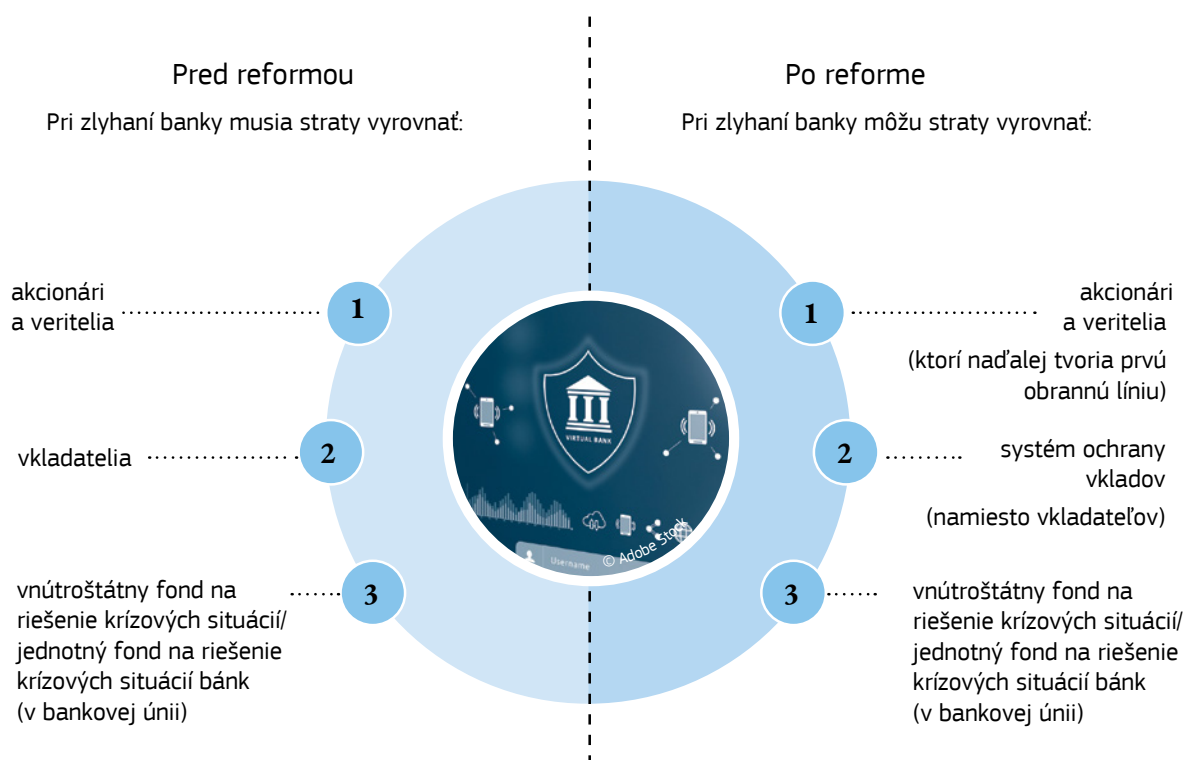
Pred reformou

Pri zlyhaní banky musia straty vyrovnať:

akcionári a veritelia

1

vkladatelia

2

vnútroštátny fond na riešenie krízových situácií/ jednotný fond na riešenie krízových situácií bánk (v bankovej únii)

3

VIRTUAL BANK

Username

© Adobe Stock

Po reforme

Pri zlyhaní banky môžu straty vyrovnať:

1

akcionári a veritelia

(ktorí naďalej tvoria prvú obrannú líniu)

2

systém ochrany vkladov

(namiesto vkladateľov)

3

vnútroštátny fond na riešenie krízových situácií/ jednotný fond na riešenie krízových situácií bánk (v bankovej únii)